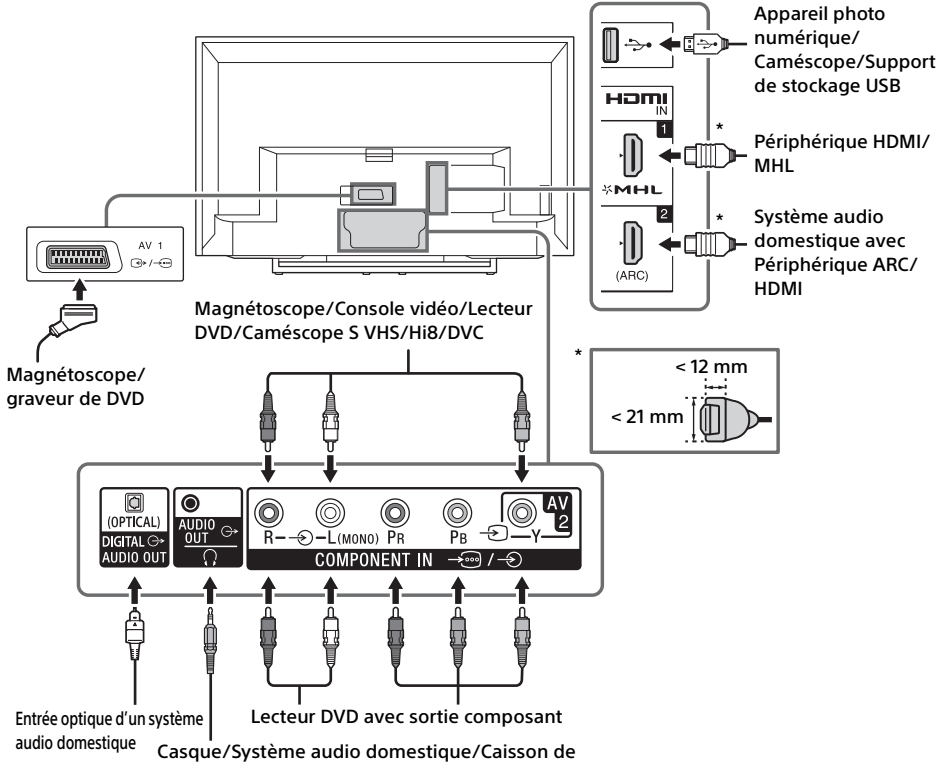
Appareil photo numérique/ Caméscope/Support de stockage USB

HDMI IN

1

\*

Périphérique HDMI/ MHL

MHL

2

\*

Système audio domestique avec Périphérique ARC/ HDMI

(ARC)

AV 1

Magnétoscope/Console vidéo/Lecteur DVD/Caméscope S VHS/Hi8/DVC

Magnétoscope/ graveur de DVD

\*

< 12 mm

< 21 mm

(OPTICAL)
DIGITAL
AUDIO OUT

AUDIO OUT

R
L(MONO)
PR
PB
Y
AV 2

COMPONENT IN

Entrée optique d'un système audio domestique

Lecteur DVD avec sortie composant

Casque/Système audio domestique/Caisson de